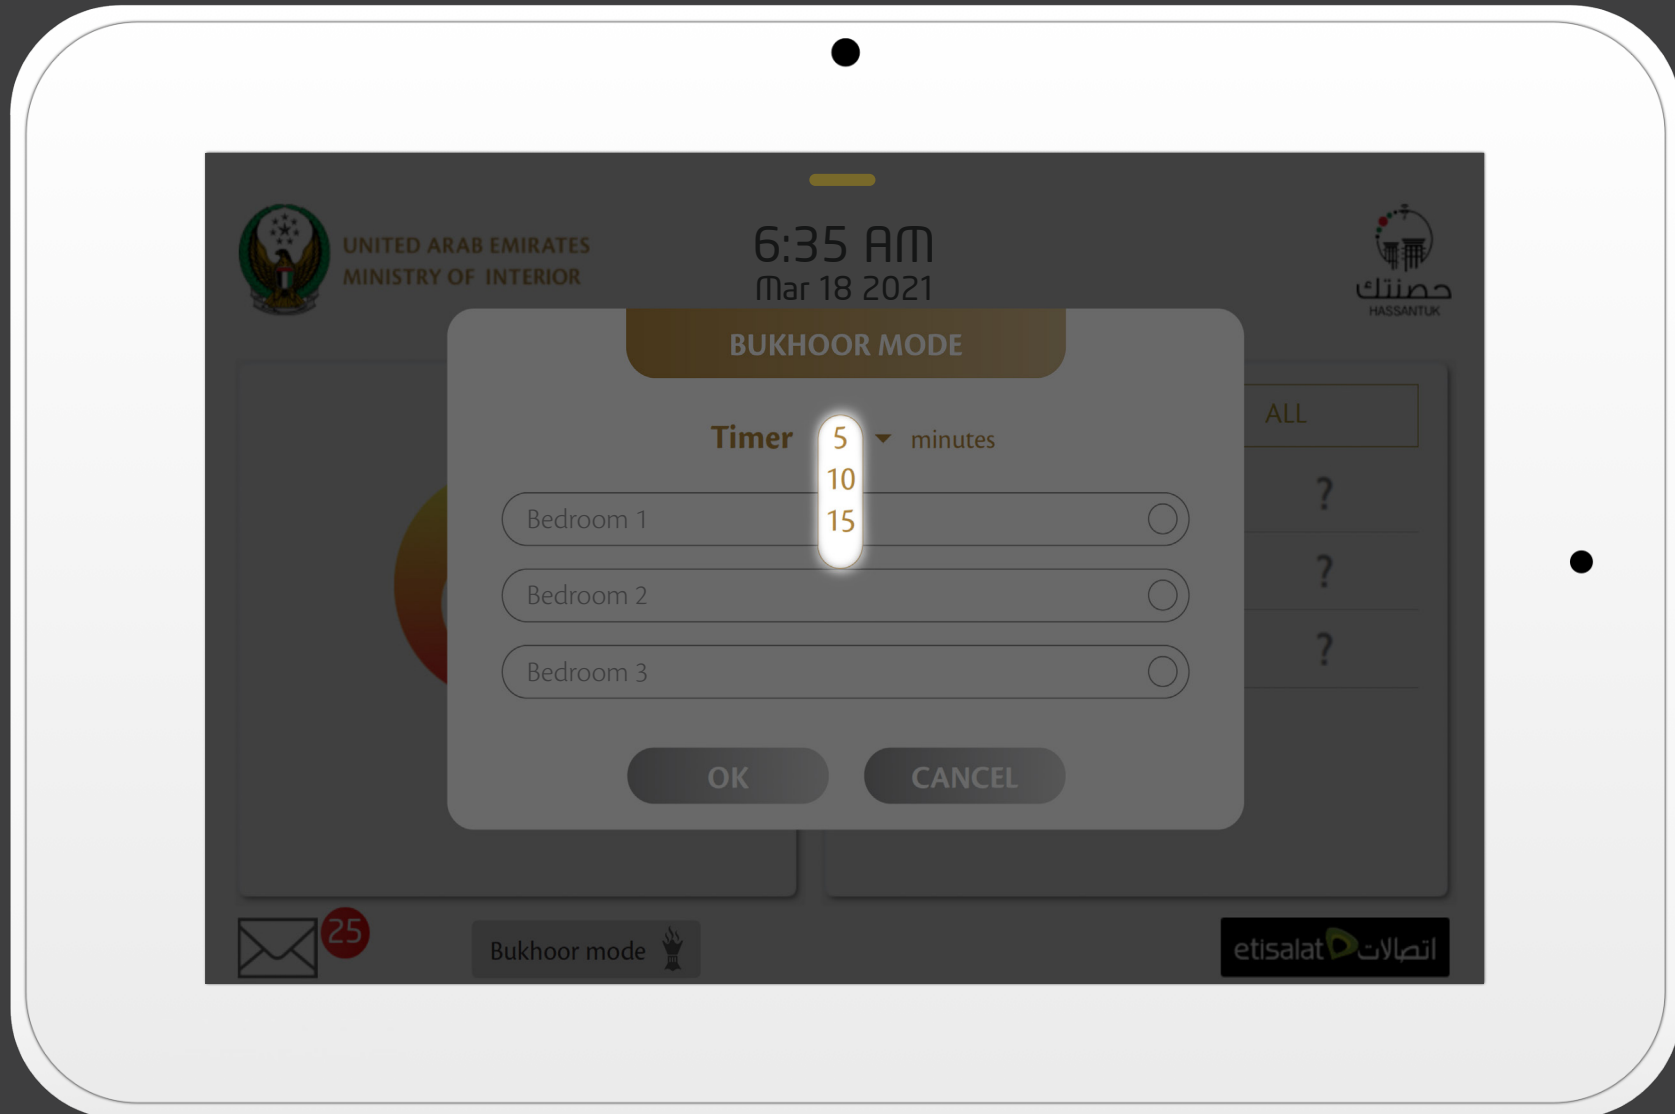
UNITED ARAB EMIRATES
MINISTRY OF INTERIOR

6:35 AM
Mar 18 2021

حصنتك
HASSANTUK

BUKHOOR MODE

Timer 5 minutes
10
15

Bedroom 1
Bedroom 2
Bedroom 3

OK CANCEL

ALL
?
?
?

25

Bukhoor mode

etisalat اتصالات